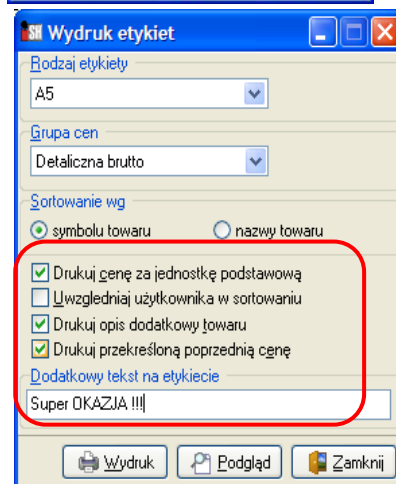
SH Wydruk etykiet

Rodzaj etykiety
A5

Grupa cen
Detaliczna brutto

Sortowanie wg
symbolu towaru
nazwy towaru

Drukuj cenę za jednostkę podstawową
Uwzględniaj użytkownika w sortowaniu
Drukuj opis dodatkowy towaru
Drukuj przekreśloną poprzednią cenę

Dodatkowy tekst na etykiecie
Super OKAZJA !!!

Wydruk
Podgląd
Zamknij